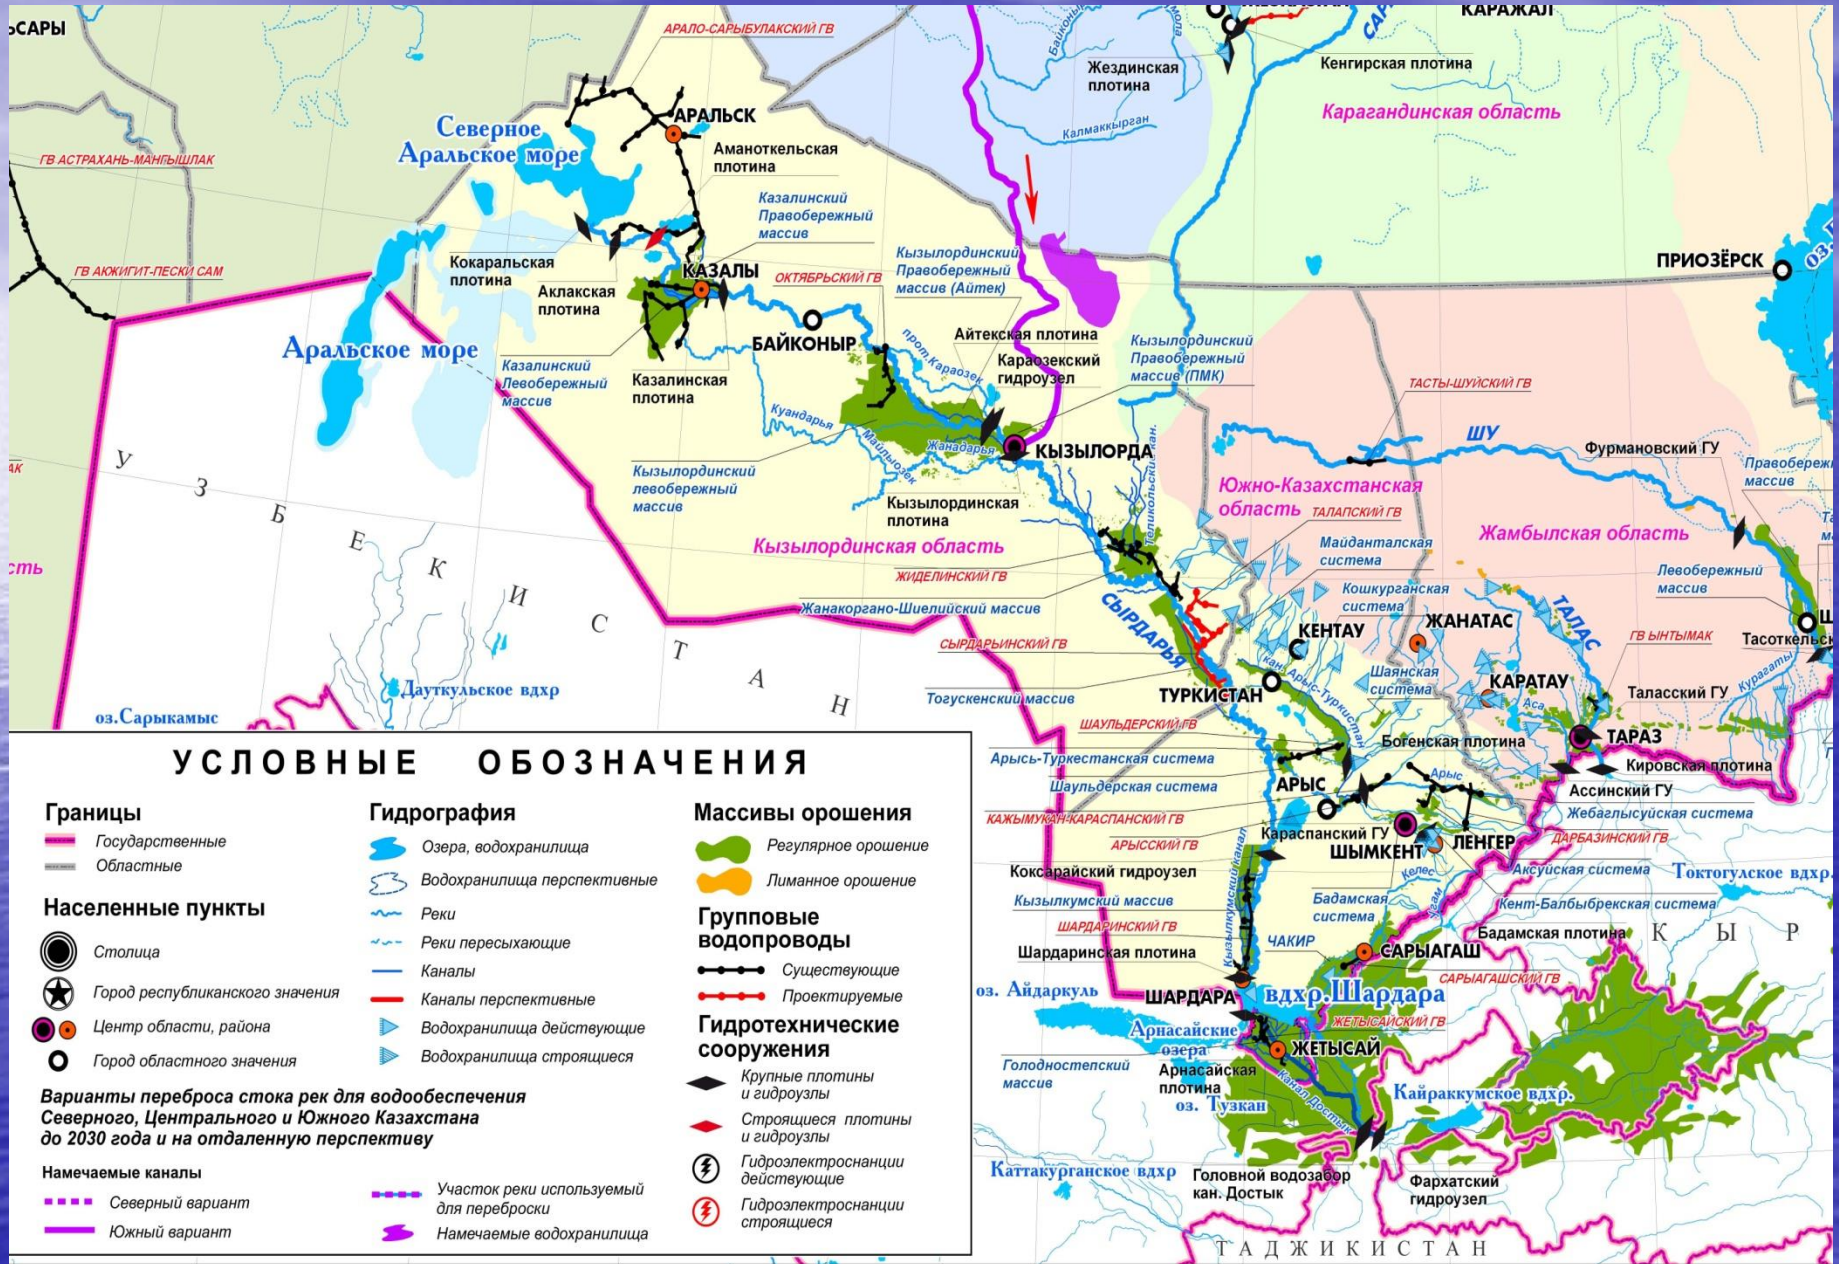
САРЫ
АРАЛО-САРЫБУЛАКСКИЙ ГВ
КАРАЖАЛ
Жездинская плотина
Кенгирская плотина
Карагандинская область
Калмаккырган
Северное Аральское море
АРАЛЬСК
Аманоткельская плотина
ГВ АСТРАХАНЬ-МАНГЫШЛАК
Казалинский Правобережный массив
Кызылординский Правобережный массив (Айтек)
ПРИОЗЁРСК
ГВ АКЖИГИТ-ПЕСКИ САМ
Кокаральская плотина
Аклакская плотина
КАЗАЛЫ
ОКТЯБРЬСКИЙ ГВ
БАЙКОНЫР
Аральское море
Казалинский Левобережный массив
Казалинская плотина
Айтекская плотина
Каразекский гидроузел
Кызылординский Правобережный массив (ПМК)
ТАСТЫ-ШУЙСКИЙ ГВ
Куандарья
Жанадарья
КЫЗЫЛОРДА
ШУ
Фурмановский ГУ
Правобережный массив
У З Б Е К И С Т А Н
Кызылординский левобережный массив
Кызылординская плотина
Южно-Казахстанская область
ТАЛАПСКИЙ ГВ
Жамбылская область
Кызылординская область
ЖИДЕЛИНСКИЙ ГВ
Майданталская система
Левобережный массив
Жанакоргано-Шиелийский массив
СЫРДАРЬЯ
Кошкурганская система
ЖАНАТАС
ТАЛАС
СЫРДАРЬИНСКИЙ ГВ
КЕНТАУ
ГВ ЫНТЫМАК
Тасоткель
Шаянская система
КАРАТАУ
Таласский ГУ
Тогускенский массив
ТУРКИСТАН
Дауткульское вдхр
оз.Сарыкамыс
ШАУЛЬДЕРСКИЙ ГВ
Боленская плотина
ТАРАЗ
УСЛОВНЫЕ ОБОЗНАЧЕНИЯ
Арысь-Туркестанская система
Кировская плотина
Шаульдерская система
АРЫС
Ассинский ГУ
Жебаглысуйская система
КАЖЫМУКАН-КАРАСПАНСКИЙ ГВ
Караспанский ГУ
ШЫМКЕНТ
ЛЕНГЕР
ДАРБАЗИНСКИЙ ГВ
АРЫССКИЙ ГВ
Коксарайский гидроузел
Аксуйская система
Токтогулское вдхр.
Кызылкумский массив
Бадамская система
Кент-Балбыбрекская система
ШАРДАРИНСКИЙ ГВ
ЧАКИР
Бадамская плотина
САРЫАГАШ
К Ы Р
Шардаринская плотина
САРЫАГАШСКИЙ ГВ
оз. Айдаркуль
ШАРДАРА
вдхр.Шардара
ЖЕТЫСАЙСКИЙ ГВ
Арнасайские озера
ЖЕТЫСАЙ
Голодностепский массив
Арнасайская плотина
оз. Тузкан
Канал Достык
Кайраккумское вдхр.
Каттакурганское вдхр
Головной водозабор кан. Достык
Фархатский гидроузел
Т А Д Ж И К И С Т А Н

Границы
Государственные
Областные
Населенные пункты
Столица
Город республиканского значения
Центр области, района
Город областного значения
Гидрография
Озера, водохранилища
Водохранилища перспективные
Реки
Реки пересыхающие
Каналы
Каналы перспективные
Водохранилища действующие
Водохранилища строящиеся
Массивы орошения
Регулярное орошение
Лиманное орошение
Групповые водопроводы
Существующие
Проектируемые
Гидротехнические сооружения
Крупные плотины и гидроузлы
Строящиеся плотины и гидроузлы
Гидроэлектростанции действующие
Гидроэлектростанции строящиеся
Варианты переброса стока рек для водообеспечения Северного, Центрального и Южного Казахстана до 2030 года и на отдаленную перспективу
Намечаемые каналы
Северный вариант
Южный вариант
Участок реки используемый для переброски
Намечаемые водохранилища